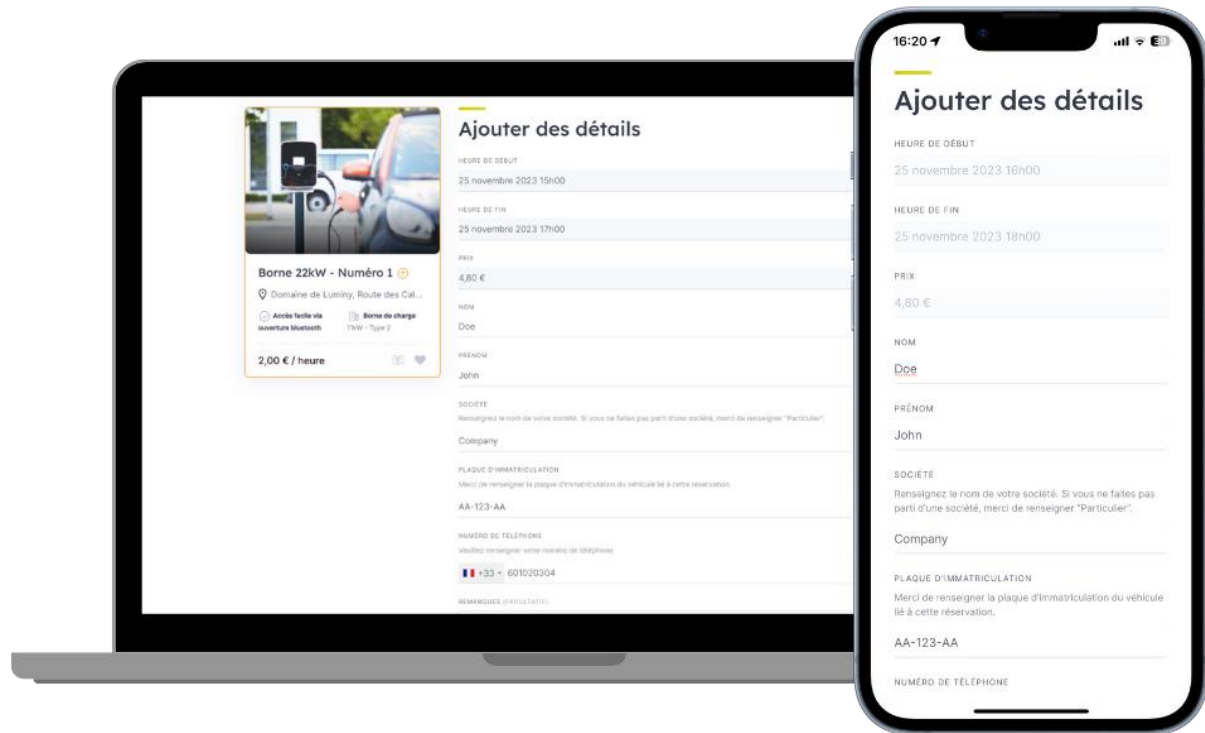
Borne 22kW - Numéro 1

Domaine de Luminy, Route des Cal...

Accès facile via ouverture bluetooth

Borne de charge T2W - Type 2

2,00 € / heure

Ajouter des détails

HEURE DE DÉBUT

25 novembre 2023 15h00

HEURE DE FIN

25 novembre 2023 17h00

PRIX

4,80 €

NOM

Doe

PRÉNOM

John

SOCIÉTÉ

Renseignez le nom de votre société. Si vous ne faites pas parti d'une société, merci de renseigner "Particulier".

Company

PLAQUE D'IMMATRICULATION

Merci de renseigner la plaque d'immatriculation du véhicule lié à cette réservation.

AA-123-AA

NUMÉRO DE TÉLÉPHONE

Veuillez renseigner votre numéro de téléphone

+33 601020304

REMARQUES (FACULTATIF)

16:20

Ajouter des détails

HEURE DE DÉBUT

25 novembre 2023 16h00

HEURE DE FIN

25 novembre 2023 18h00

PRIX

4,80 €

NOM

Doe

PRÉNOM

John

SOCIÉTÉ

Renseignez le nom de votre société. Si vous ne faites pas parti d'une société, merci de renseigner "Particulier".

Company

PLAQUE D'IMMATRICULATION

Merci de renseigner la plaque d'immatriculation du véhicule lié à cette réservation.

AA-123-AA

NUMÉRO DE TÉLÉPHONE